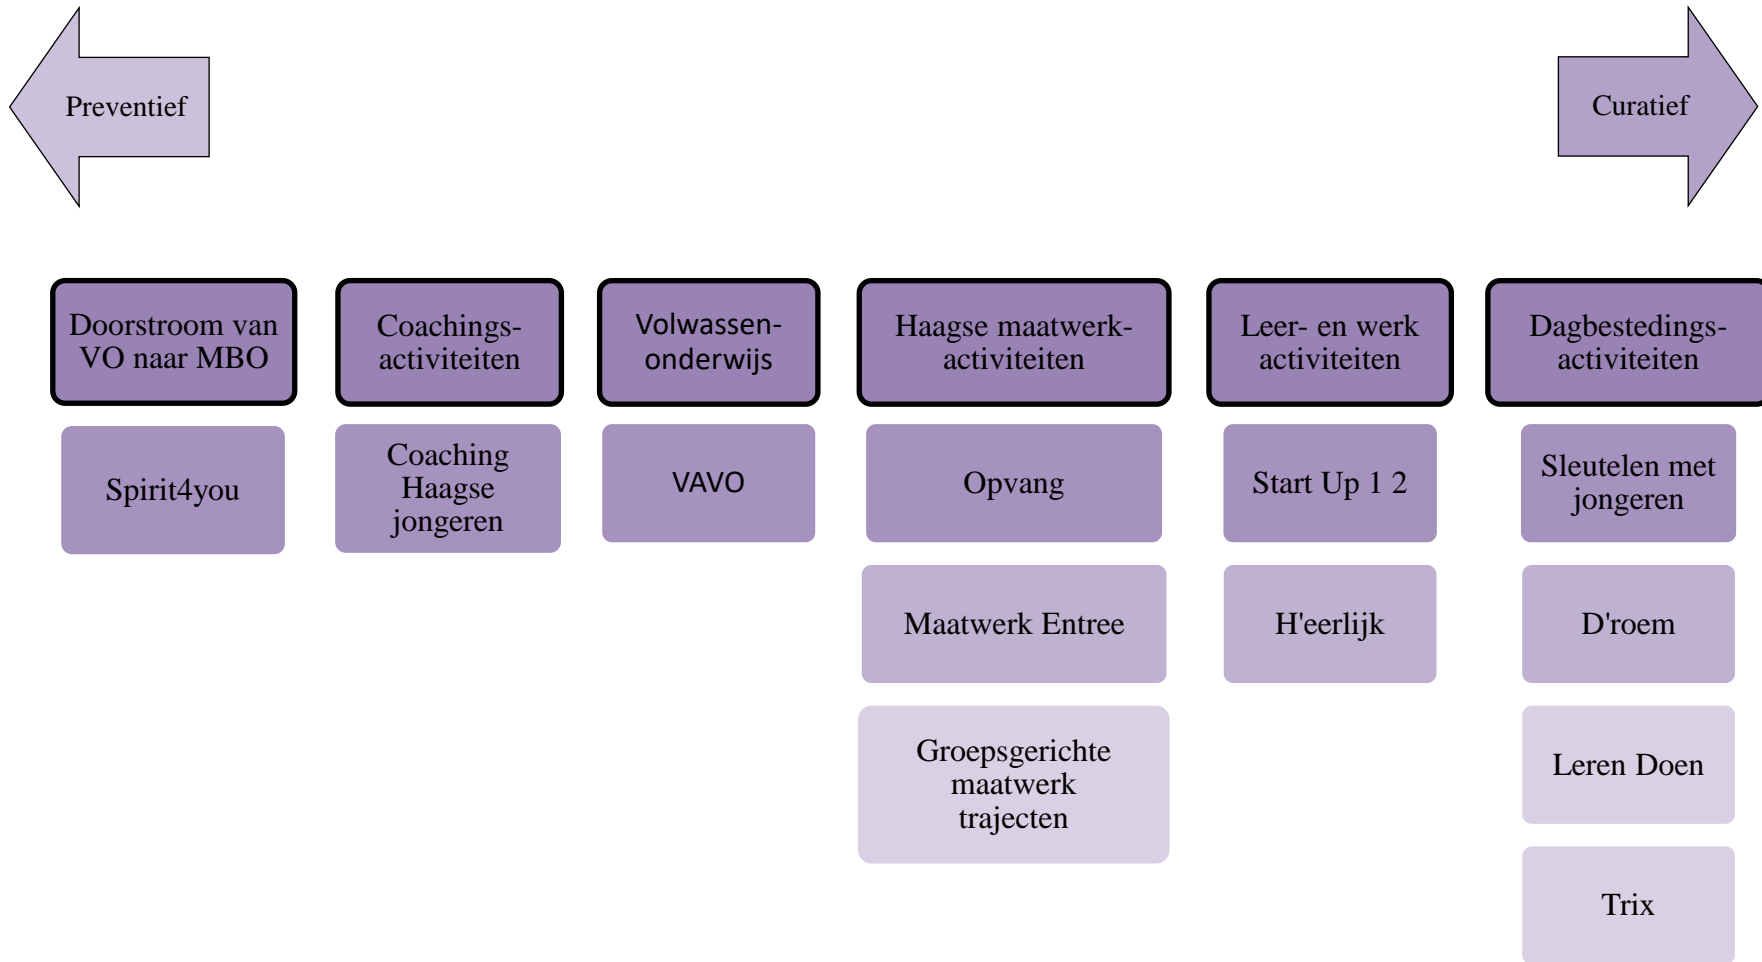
Preventief

Curatief

Doorstroom van VO naar MBO

Spirit4you

Coachings-activiteiten

Coaching Haagse jongeren

Volwassen-onderwijs

VAVO

Haagse maatwerk-activiteiten

Opvang

Maatwerk Entree

Groepsgerichte maatwerk trajecten

Leer- en werk activiteiten

Start Up 1 2

H'eerlijk

Dagbestedings-activiteiten

Sleutelen met jongeren

D'roem

Leren Doen

Trix